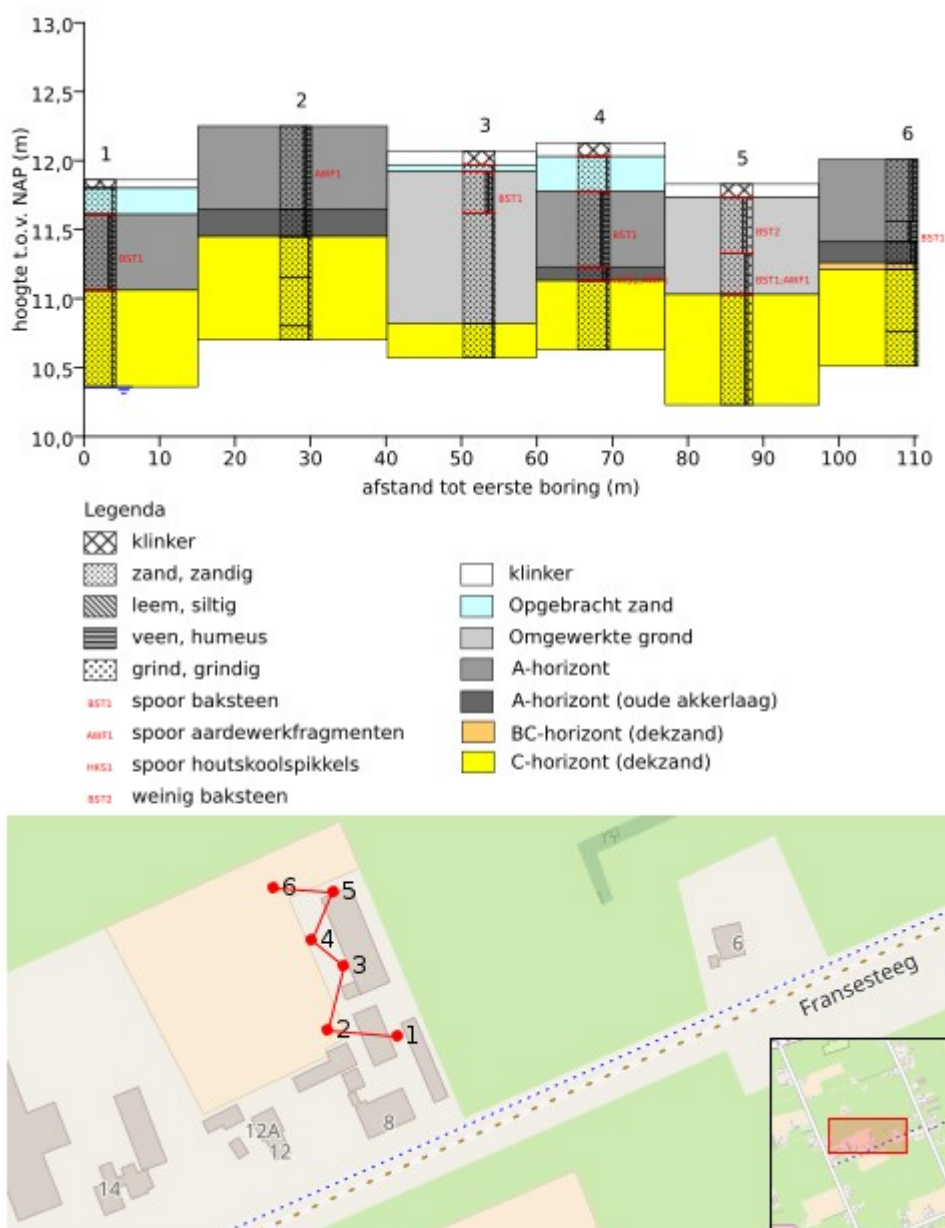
13,0
12,5
12,0
11,5
11,0
10,5
10,0
hoogte t.o.v. NAP (m)
1
2
3
4
5
6
BST1
AWF1
BST1
BST1
BST2
BST1;AWF1
HKS1;AWF1
BST1
0 10 20 30 40 50 60 70 80 90 100 110
afstand tot eerste boring (m)

Legenda
klinker
zand, zandig
leem, siltig
veen, humeus
grind, grindig
BST1 spoor baksteen
AWF1 spoor aardewerkfragmenten
HKS1 spoor houtskoolspikkels
BST2 weinig baksteen

klinker
Opgebracht zand
Omgewerkte grond
A-horizont
A-horizont (oude akkerlaag)
BC-horizont (dekzand)
C-horizont (dekzand)

79
6
5
4
3
2
1
6
Fransesteeg
8
12A
12
14